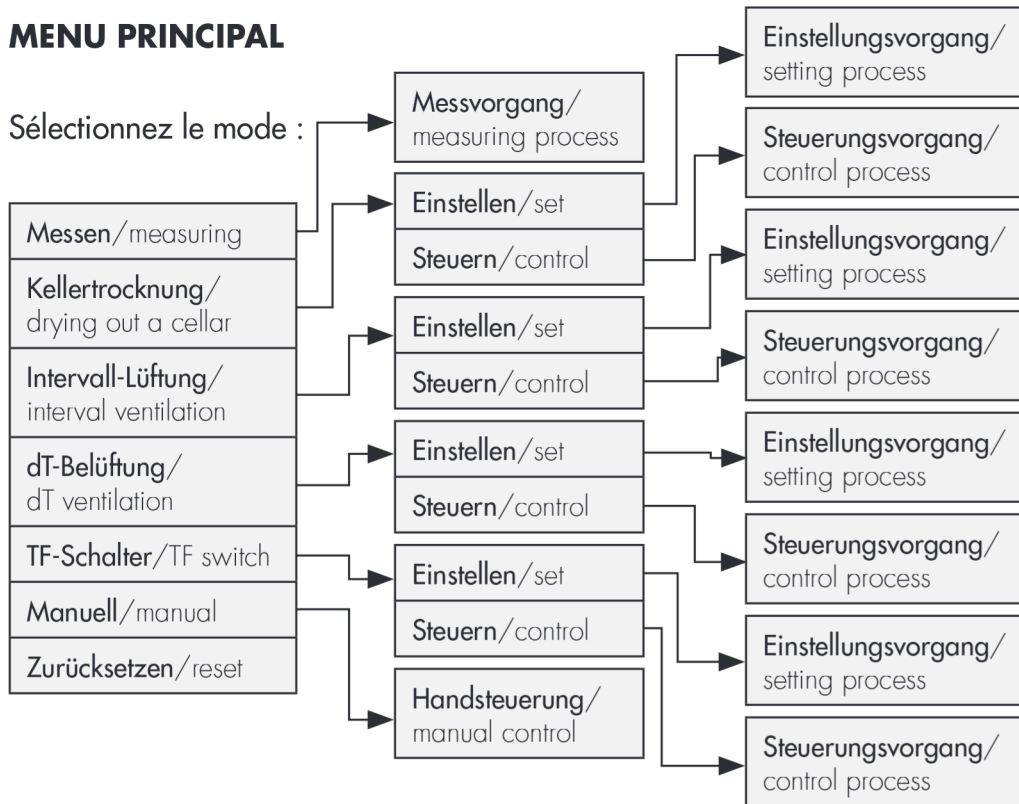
MENU PRINCIPAL

Sélectionnez le mode :

Messen/measuring
Kellertrocknung/drying out a cellar
Intervall-Lüftung/interval ventilation
dT-Belüftung/dT ventilation
TF-Schalter/TF switch
Manuell/manual
Zurücksetzen/reset

Messvorgang/measuring process

Einstellen/set
Steuern/control

Einstellen/set
Steuern/control

Einstellen/set
Steuern/control

Einstellen/set
Steuern/control

Handsteuerung/manual control

Einstellungsvorgang/setting process
Steuerungsvorgang/control process
Einstellungsvorgang/setting process
Steuerungsvorgang/control process
Einstellungsvorgang/setting process
Steuerungsvorgang/control process
Einstellungsvorgang/setting process
Steuerungsvorgang/control process